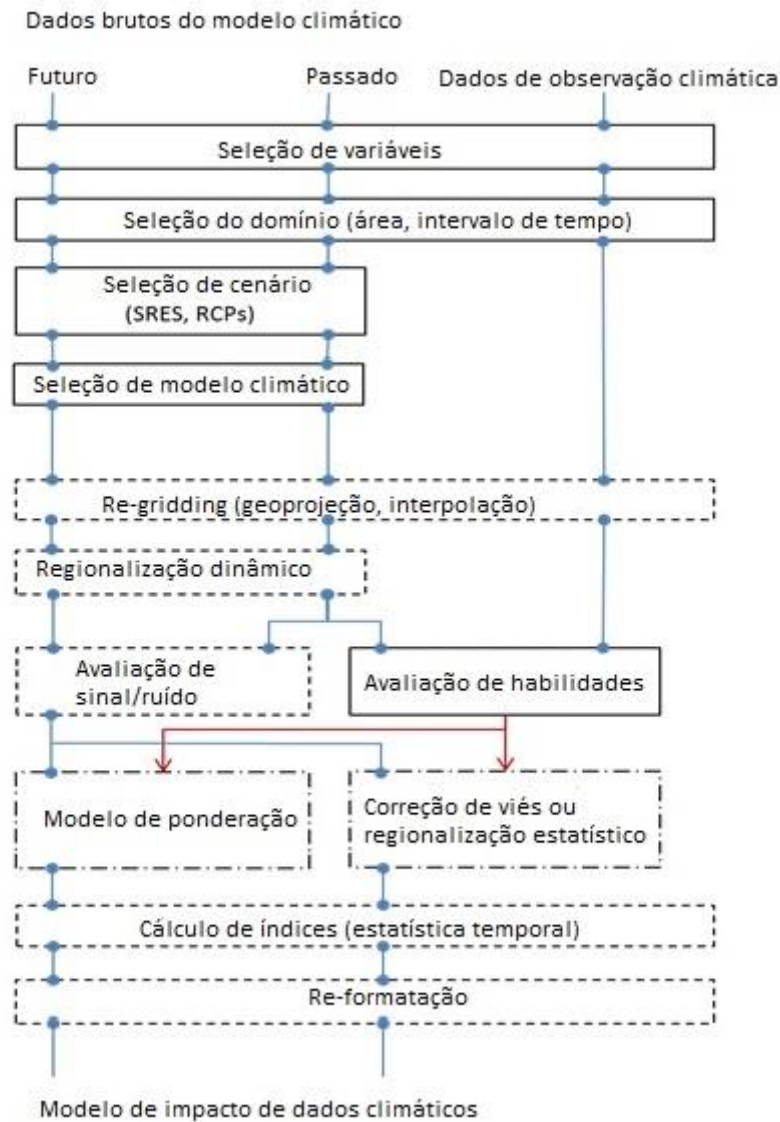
Dados brutos do modelo climático

Futuro

Passado

Dados de observação climática

Seleção de variáveis

Seleção do domínio (área, intervalo de tempo)

Seleção de cenário (SRES, RCPs)

Seleção de modelo climático

Re-gridding (geoprojeção, interpolação)

Regionalização dinâmico

Avaliação de sinal/ruído

Avaliação de habilidades

Modelo de ponderação

Correção de viés ou regionalização estatístico

Cálculo de índices (estatística temporal)

Re-formatação

Modelo de impacto de dados climáticos